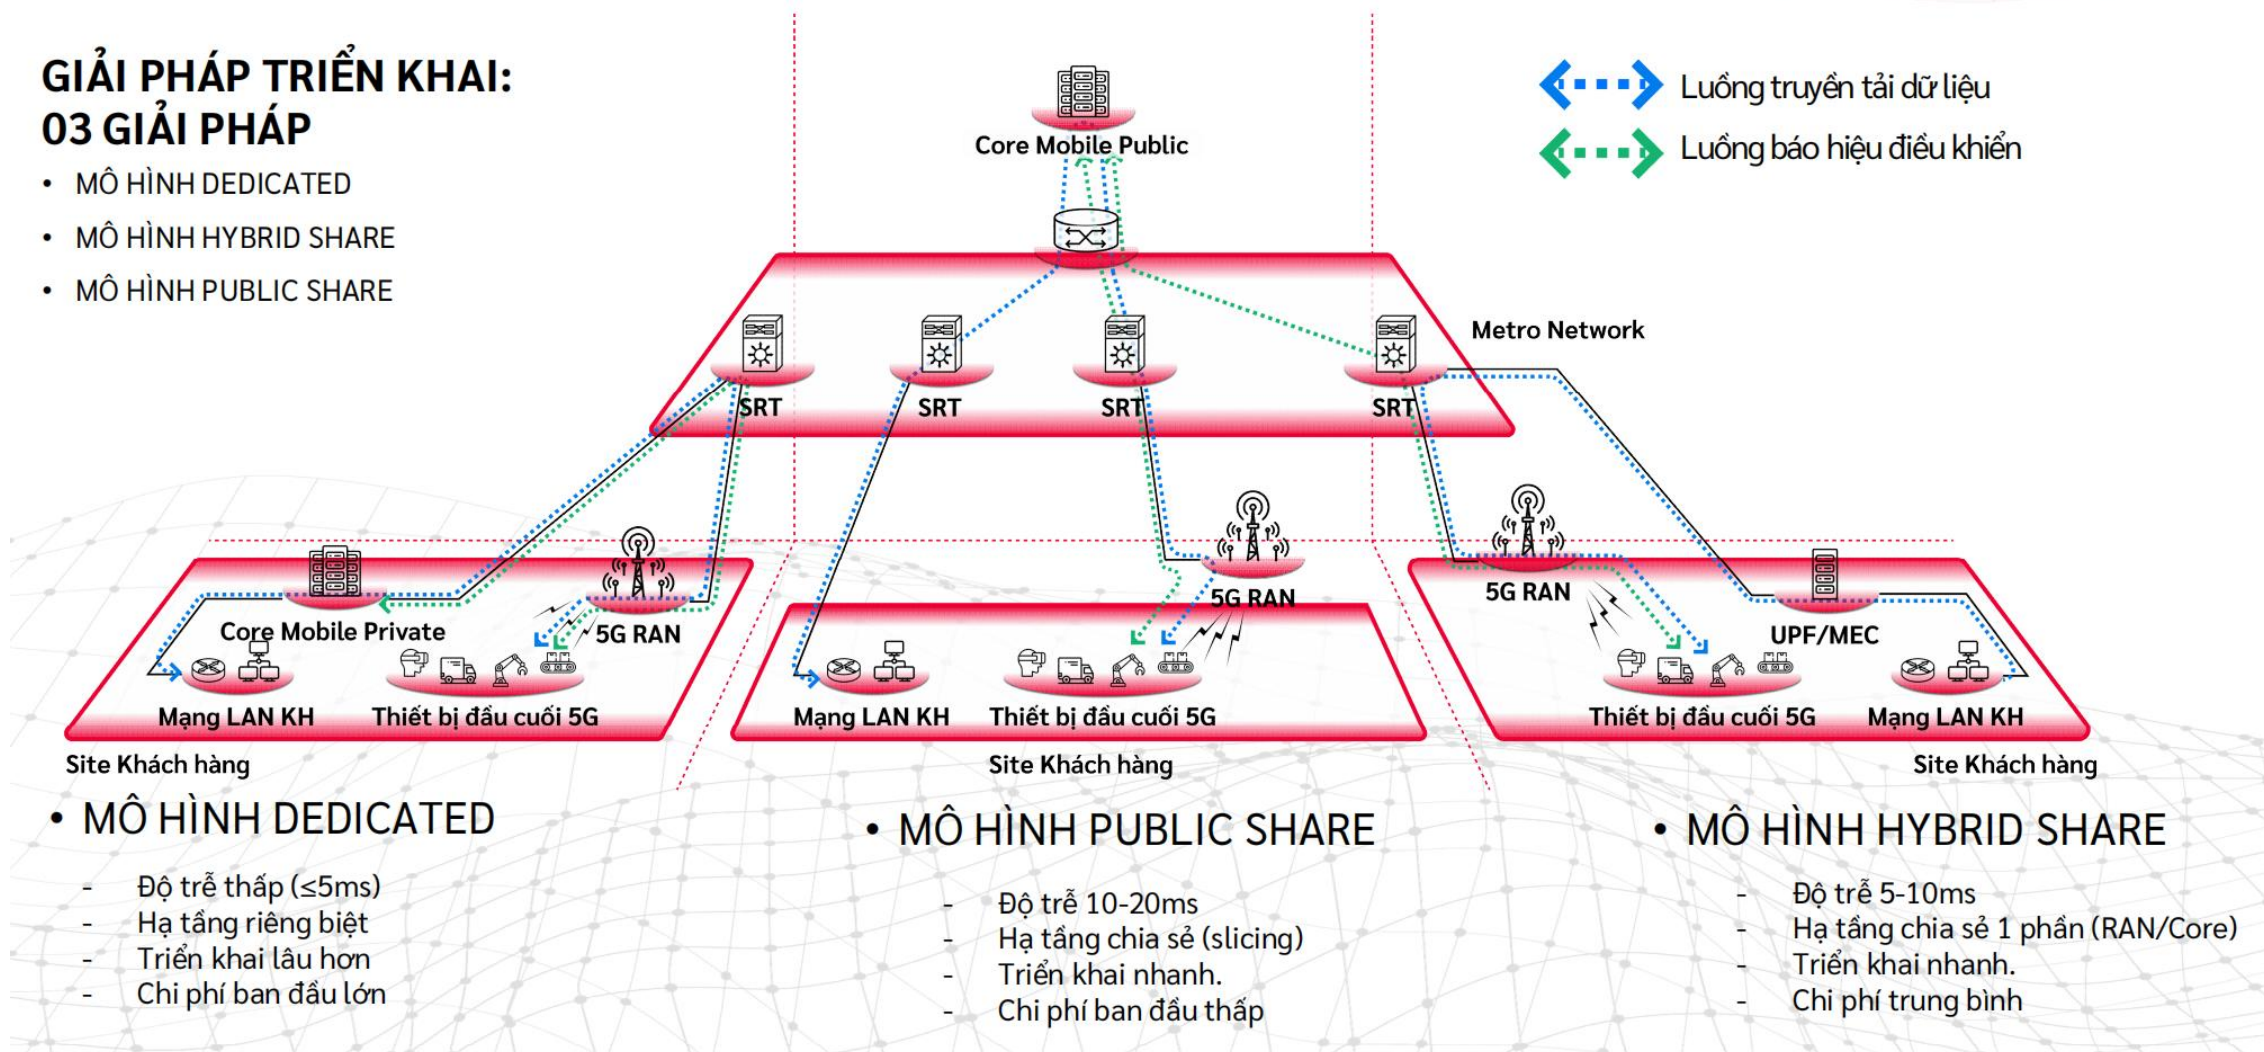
GIẢI PHÁP TRIỂN KHAI:
03 GIẢI PHÁP

- MÔ HÌNH DEDICATED
- MÔ HÌNH HYBRID SHARE
- MÔ HÌNH PUBLIC SHARE

Core Mobile Public

Luồng truyền tải dữ liệu
Luồng báo hiệu điều khiển

Metro Network

SRT
SRT
SRT
SRT

Core Mobile Private
5G RAN
Mạng LAN KH
Thiết bị đầu cuối 5G
Site Khách hàng

5G RAN
Mạng LAN KH
Thiết bị đầu cuối 5G
Site Khách hàng

5G RAN
UPF/MEC
Thiết bị đầu cuối 5G
Mạng LAN KH
Site Khách hàng

• MÔ HÌNH DEDICATED
- Độ trễ thấp (≤5ms)
- Hạ tầng riêng biệt
- Triển khai lâu hơn
- Chi phí ban đầu lớn

• MÔ HÌNH PUBLIC SHARE
- Độ trễ 10-20ms
- Hạ tầng chia sẻ (slicing)
- Triển khai nhanh.
- Chi phí ban đầu thấp

• MÔ HÌNH HYBRID SHARE
- Độ trễ 5-10ms
- Hạ tầng chia sẻ 1 phần (RAN/Core)
- Triển khai nhanh.
- Chi phí trung bình